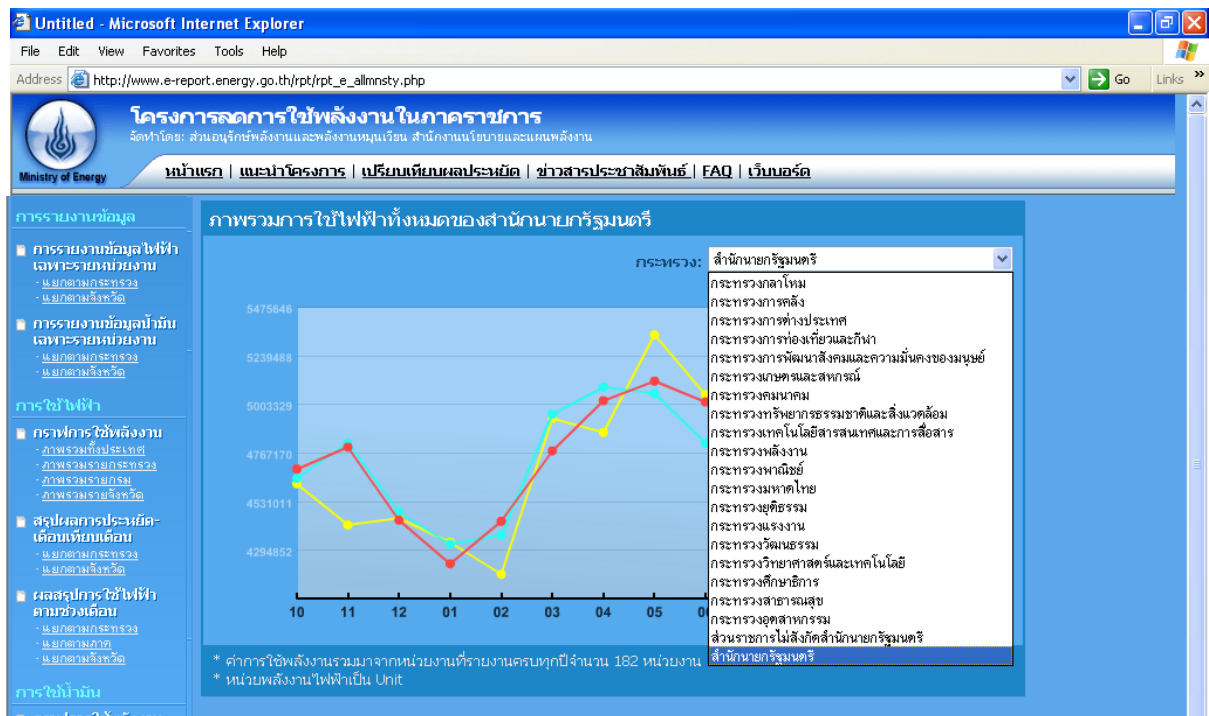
Untitled - Microsoft Internet Explorer

File Edit View Favorites Tools Help

Address http://www.e-report.energy.go.th/rpt/rpt_e_allmnsty.php Go Links

Ministry of Energy

โครงการลดการใช้พลังงานในภาคราชการ
จัดทำโดย: ส่วนอนุรักษ์พลังงานและพลังงานหมุนเวียน สำนักงานนโยบายและแผนพลังงาน

หน้าแรก | แนะนำโครงการ | เปรียบเทียบผลประหยัด | ข่าวสารประชาสัมพันธ์ | FAQ | เว็บบอร์ด

การรายงานข้อมูล

การรายงานข้อมูลไฟฟ้าเฉพาะรายหน่วยงาน
- แยกตามกระทรวง
- แยกตามจังหวัด

การรายงานข้อมูลน้ำมันเฉพาะรายหน่วยงาน
- แยกตามกระทรวง
- แยกตามจังหวัด

การใช้ไฟฟ้า

กราฟการใช้พลังงาน
- ภาพรวมทั้งประเทศ
- ภาพรวมรายกระทรวง
- ภาพรวมรายกรม
- ภาพรวมรายจังหวัด

สรุปผลการประหยัด-เดือนเทียบเดือน
- แยกตามกระทรวง
- แยกตามจังหวัด

ผลสรุปการใช้ไฟฟ้าตามช่วงเดือน
- แยกตามกระทรวง
- แยกตามภาค
- แยกตามจังหวัด

การใช้น้ำมัน

ภาพรวมการใช้ไฟฟ้าทั้งหมดของสำนักนายกรัฐมนตรี

กระทรวง: สำนักนายกรัฐมนตรี

กระทรวงกลาโหม
กระทรวงการคลัง
กระทรวงการต่างประเทศ
กระทรวงการท่องเที่ยวและกีฬา
กระทรวงการพัฒนาสังคมและความมั่นคงของมนุษย์
กระทรวงเกษตรและสหกรณ์
กระทรวงคมนาคม
กระทรวงทรัพยากรธรรมชาติและสิ่งแวดล้อม
กระทรวงเทคโนโลยีสารสนเทศและการสื่อสาร
กระทรวงพลังงาน
กระทรวงพาณิชย์
กระทรวงมหาดไทย
กระทรวงยุติธรรม
กระทรวงแรงงาน
กระทรวงวัฒนธรรม
กระทรวงวิทยาศาสตร์และเทคโนโลยี
กระทรวงศึกษาธิการ
กระทรวงสาธารณสุข
กระทรวงอุตสาหกรรม
ส่วนราชการไม่สังกัดสำนักนายกรัฐมนตรี
สำนักนายกรัฐมนตรี

5475646
5239488
5003329
4767170
4531011
4294852

10 11 12 01 02 03 04 05 0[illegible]

* ค่าการใช้พลังงานรวมมาจากหน่วยงานที่รายงานครบทุกปีจำนวน 182 หน่วยงาน
* หน่วยพลังงานไฟฟ้าเป็น Unit